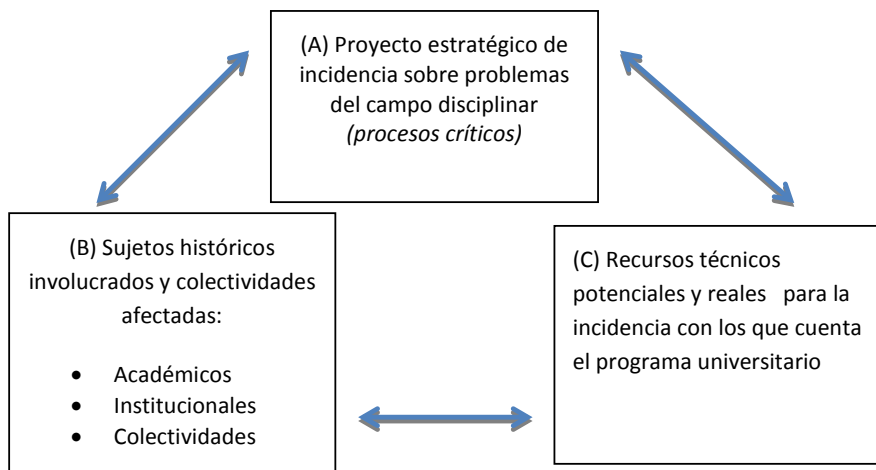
(A) Proyecto estratégico de incidencia sobre problemas del campo disciplinar
*(procesos críticos)*

(B) Sujetos históricos involucrados y colectividades afectadas:

- Académicos
- Institucionales
- Colectividades

(C) Recursos técnicos potenciales y reales para la incidencia con los que cuenta el programa universitario